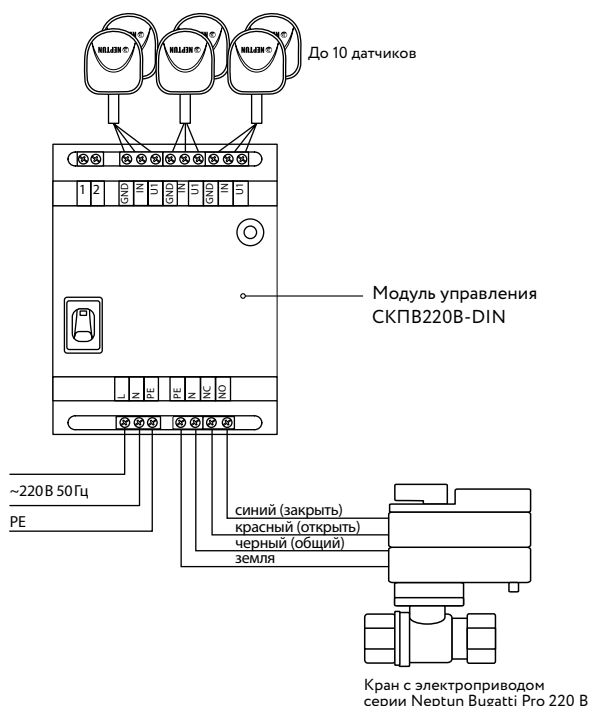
NEPTUN
NEPTUN
NEPTUN

До 10 датчиков

1 2 GND IN U1 GND IN U1 GND IN U1

Модуль управления
СКПВ220В-DIN

L N PE PE N NC NO

~220В 50Гц
PE

синий (закрыть)
красный (открыть)
черный (общий)
земля

Кран с электроприводом
серии Neptun Bugatti Pro 220 В